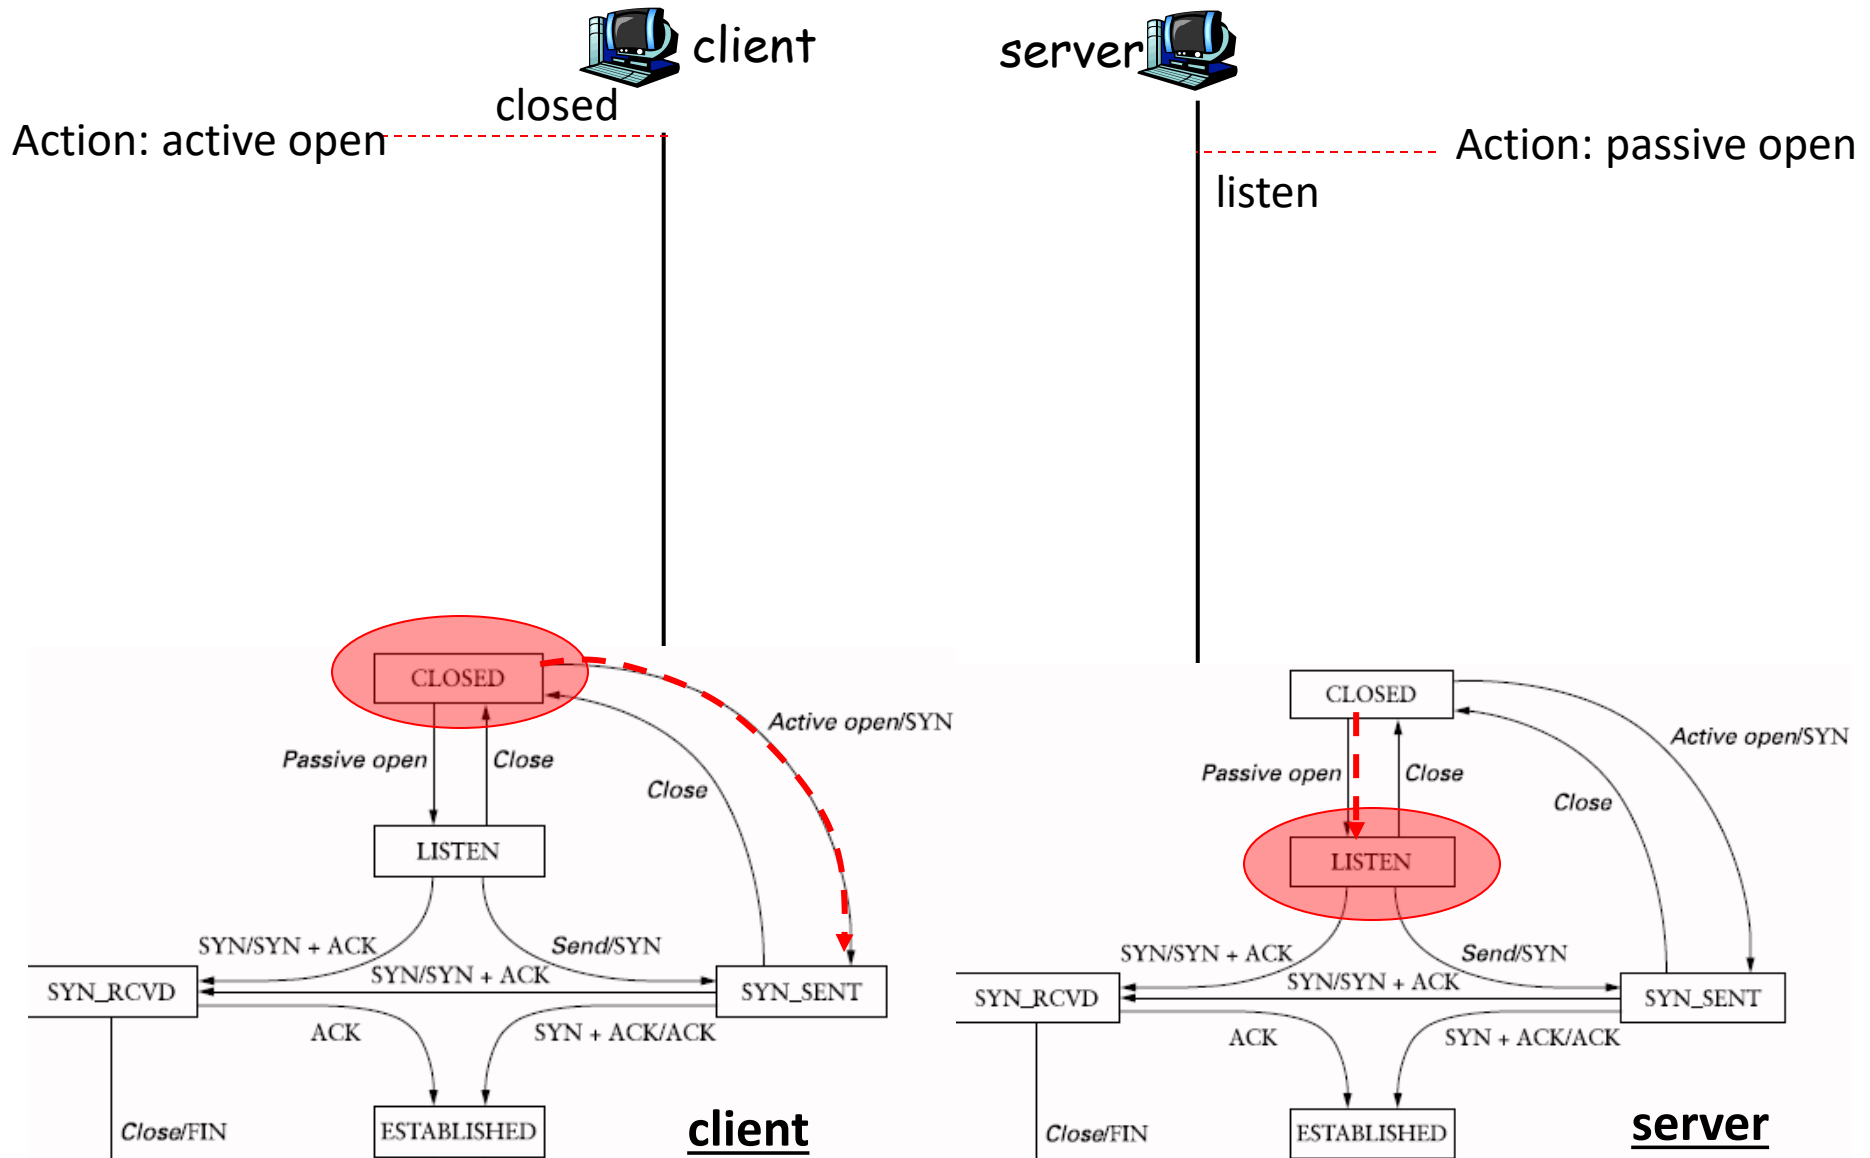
client

server

closed

Action: active open

Action: passive open

listen

CLOSED

Active open/SYN

Passive open

Close

Close

LISTEN

SYN/SYN + ACK

Send/SYN

SYN/SYN + ACK

SYN_RCVD

SYN_SENT

ACK

SYN + ACK/ACK

Close/FIN

ESTABLISHED

client

CLOSED

Active open/SYN

Passive open

Close

Close

LISTEN

SYN/SYN + ACK

Send/SYN

SYN/SYN + ACK

SYN_RCVD

SYN_SENT

ACK

SYN + ACK/ACK

Close/FIN

ESTABLISHED

server